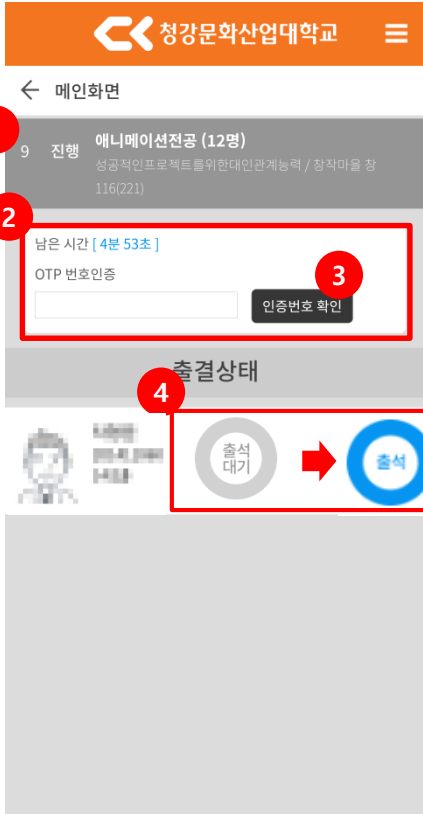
CK 청강문화산업대학교

← 메인화면

9 진행 애니메이션전공 (12명)
성공적인프로젝트를위한대인관계능력 / 창작마을 창 116(221)

2

남은 시간 [ 4분 53초 ]
OTP 번호인증

3

인증번호 확인

출결상태

4

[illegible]

출석 대기

출석